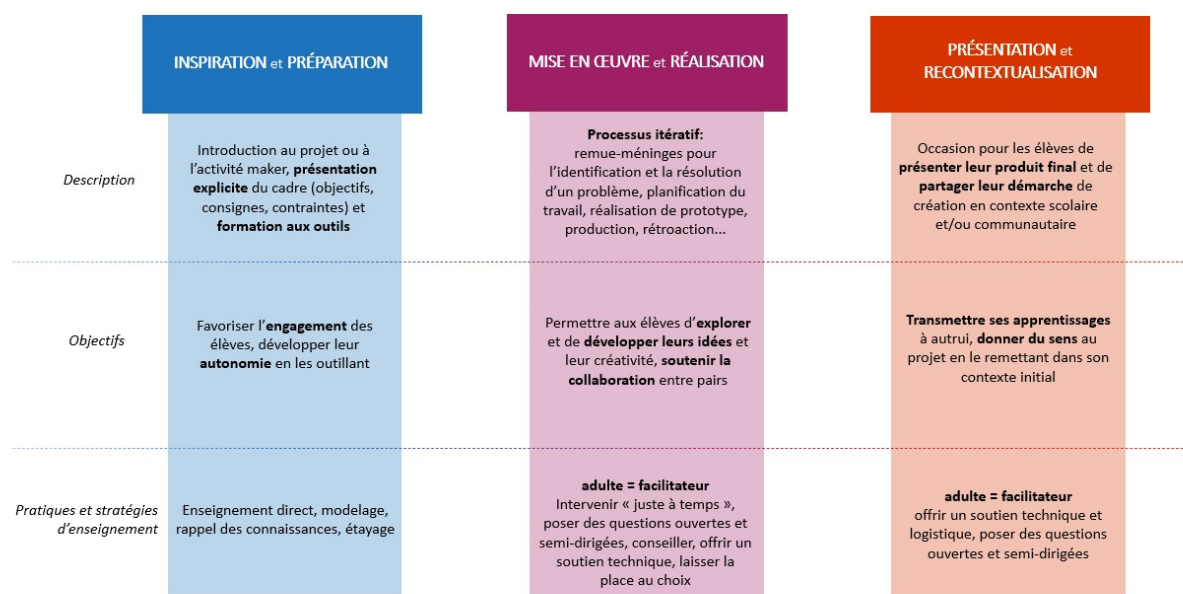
| | INSPIRATION et PRÉPARATION | MISE EN ŒUVRE et RÉALISATION | PRÉSENTATION et RECONTEXTUALISATION |
|---|---|---|---|
| *Description* | Introduction au projet ou à l'activité maker, **présentation explicite** du cadre (objectifs, consignes, contraintes) et **formation aux outils** | **Processus itératif:** remue-méninges pour l'identification et la résolution d'un problème, planification du travail, réalisation de prototype, production, rétroaction… | Occasion pour les élèves de **présenter leur produit final** et de **partager leur démarche** de création en contexte scolaire et/ou communautaire |
| *Objectifs* | Favoriser l'**engagement** des élèves, développer leur **autonomie** en les outillant | Permettre aux élèves d'**explorer** et de **développer leurs idées** et leur créativité, **soutenir la collaboration** entre pairs | **Transmettre ses apprentissages** à autrui, **donner du sens** au projet en le remettant dans son contexte initial |
| *Pratiques et stratégies d'enseignement* | Enseignement direct, modelage, rappel des connaissances, étayage | **adulte = facilitateur** Intervenir « juste à temps », poser des questions ouvertes et semi-dirigées, conseiller, offrir un soutien technique, laisser la place au choix | **adulte = facilitateur** offrir un soutien technique et logistique, poser des questions ouvertes et semi-dirigées |